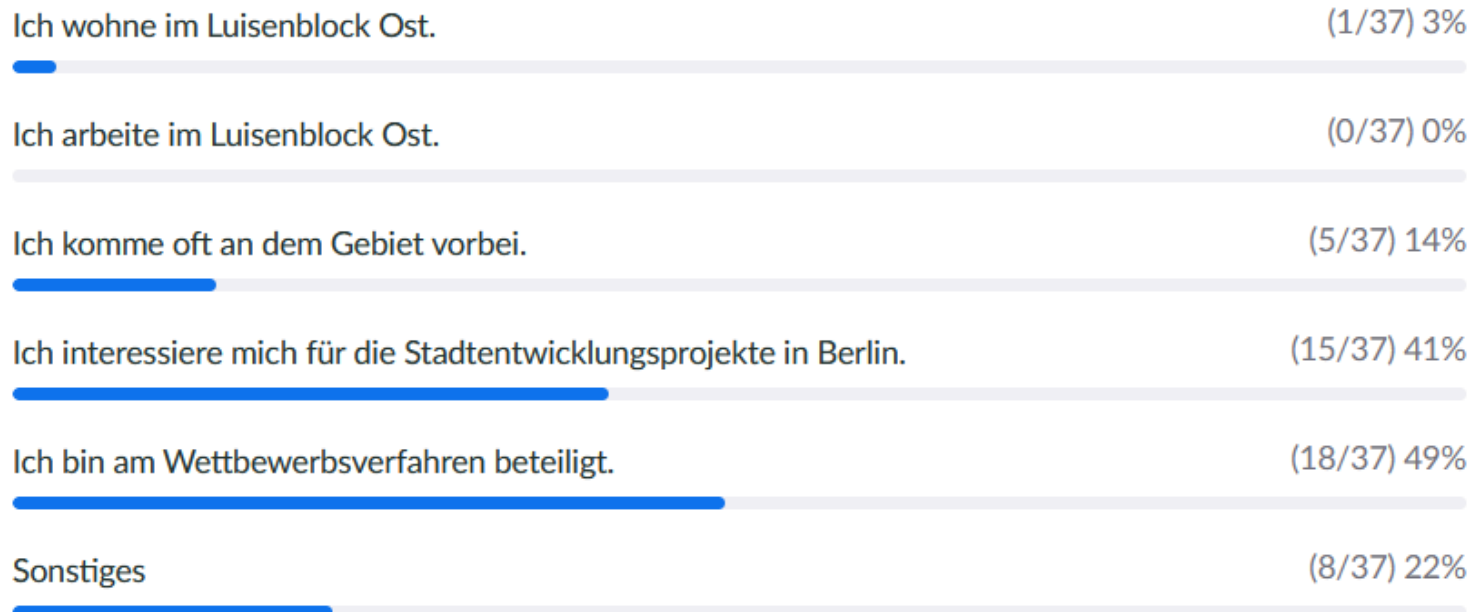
Ich wohne im Luisenblock Ost. (1/37) 3%

Ich arbeite im Luisenblock Ost. (0/37) 0%

Ich komme oft an dem Gebiet vorbei. (5/37) 14%

Ich interessiere mich für die Stadtentwicklungsprojekte in Berlin. (15/37) 41%

Ich bin am Wettbewerbsverfahren beteiligt. (18/37) 49%

Sonstiges (8/37) 22%